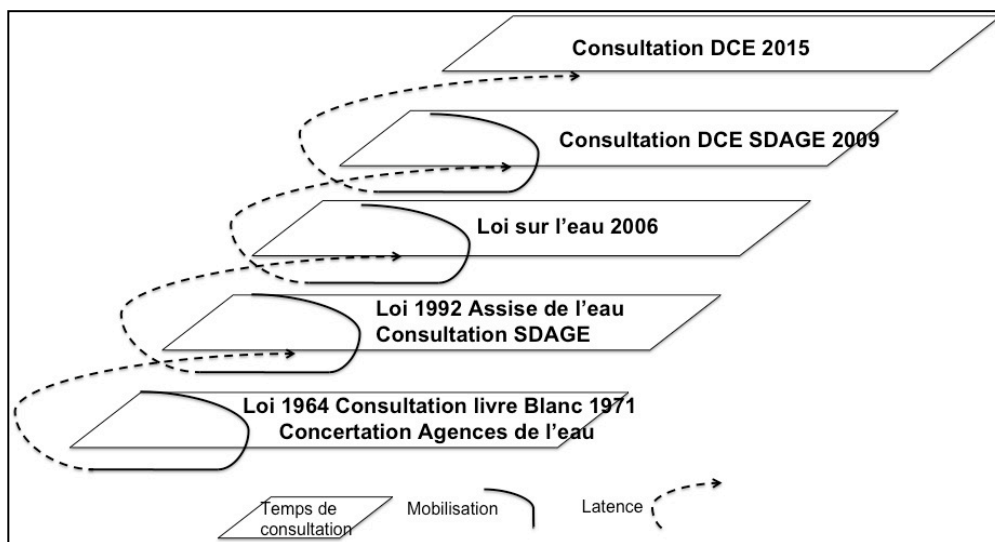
Consultation DCE 2015

Consultation DCE SDAGE 2009

Loi sur l'eau 2006

Loi 1992 Assise de l'eau
Consultation SDAGE

Loi 1964 Consultation livre Blanc 1971
Concertation Agences de l'eau

Temps de consultation

Mobilisation

Latence